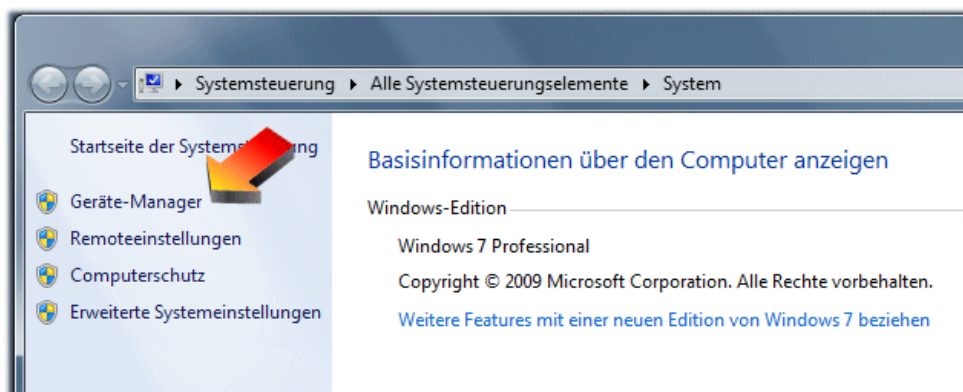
Systemsteuerung ▸ Alle Systemsteuerungselemente ▸ System

Startseite der Syste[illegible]ung

Geräte-Manager

Remoteeinstellungen

Computerschutz

Erweiterte Systemeinstellungen

Basisinformationen über den Computer anzeigen

Windows-Edition

Windows 7 Professional

Copyright © 2009 Microsoft Corporation. Alle Rechte vorbehalten.

Weitere Features mit einer neuen Edition von Windows 7 beziehen